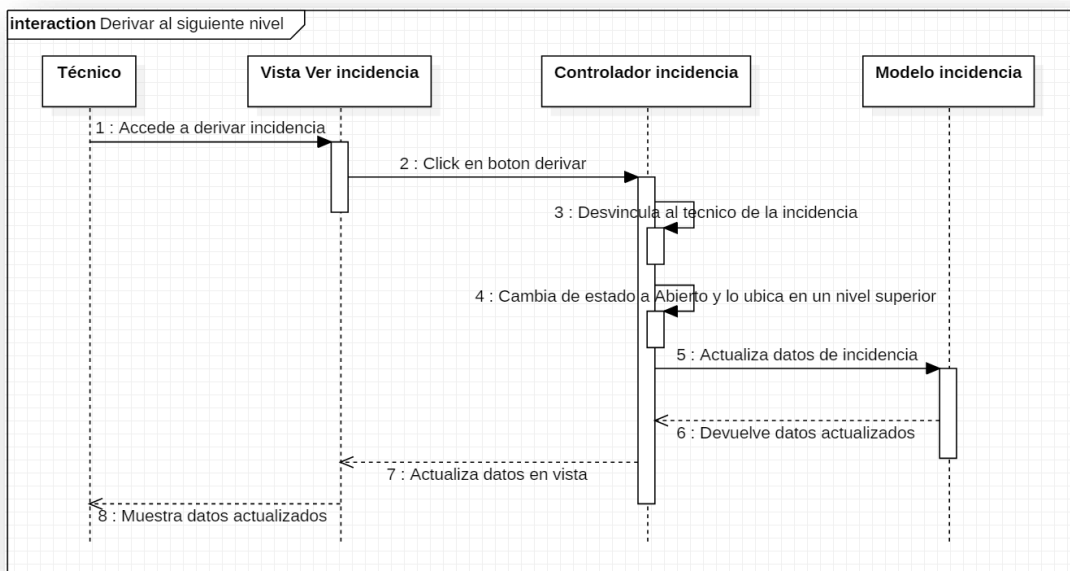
interaction Derivar al siguiente nivel

Técnico

Vista Ver incidencia

Controlador incidencia

Modelo incidencia

1 : Accede a derivar incidencia

2 : Click en boton derivar

3 : Desvincula al tecnico de la incidencia

4 : Cambia de estado a Abierto y lo ubica en un nivel superior

5 : Actualiza datos de incidencia

6 : Devuelve datos actualizados

7 : Actualiza datos en vista

8 : Muestra datos actualizados